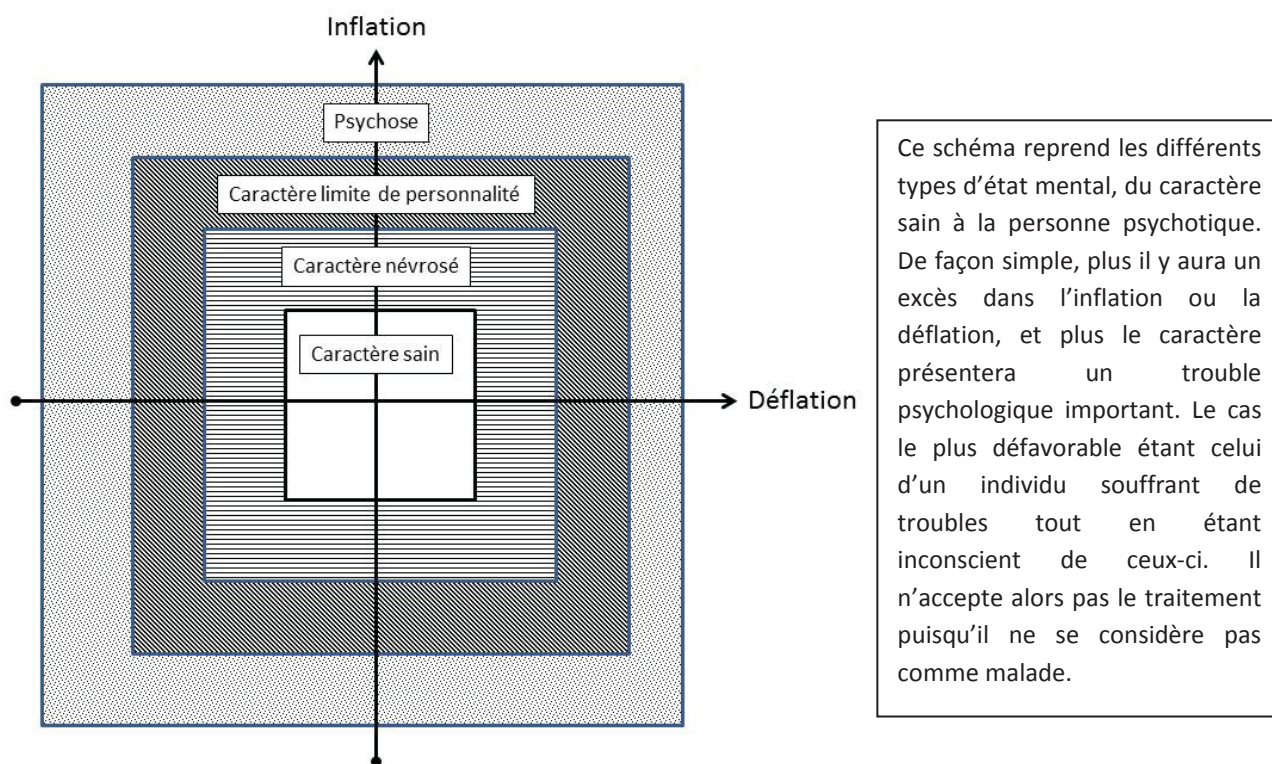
Inflation

Psychose

Caractère limite de personnalité

Caractère névrosé

Caractère sain

Déflation

Ce schéma reprend les différents types d'état mental, du caractère sain à la personne psychotique. De façon simple, plus il y aura un excès dans l'inflation ou la déflation, et plus le caractère présentera un trouble psychologique important. Le cas le plus défavorable étant celui d'un individu souffrant de troubles tout en étant inconscient de ceux-ci. Il n'accepte alors pas le traitement puisqu'il ne se considère pas comme malade.